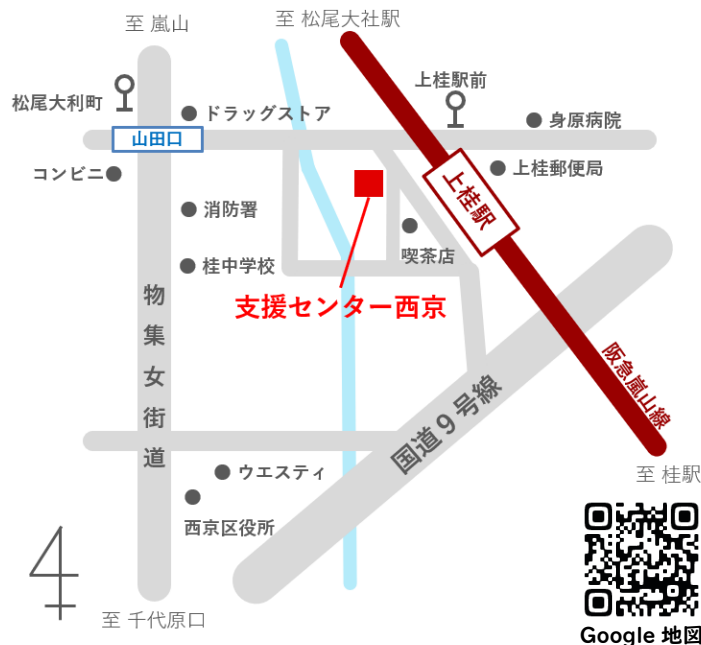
至 嵐山

至 松尾大社駅

松尾大利町

ドラッグストア

上桂駅前

山田口

身原病院

コンビニ

上桂駅

上桂郵便局

消防署

喫茶店

桂中学校

支援センター西京

物集女街道

阪急嵐山線

国道９号線

ウエスティ

至 桂駅

西京区役所

至 千代原口

Google 地図